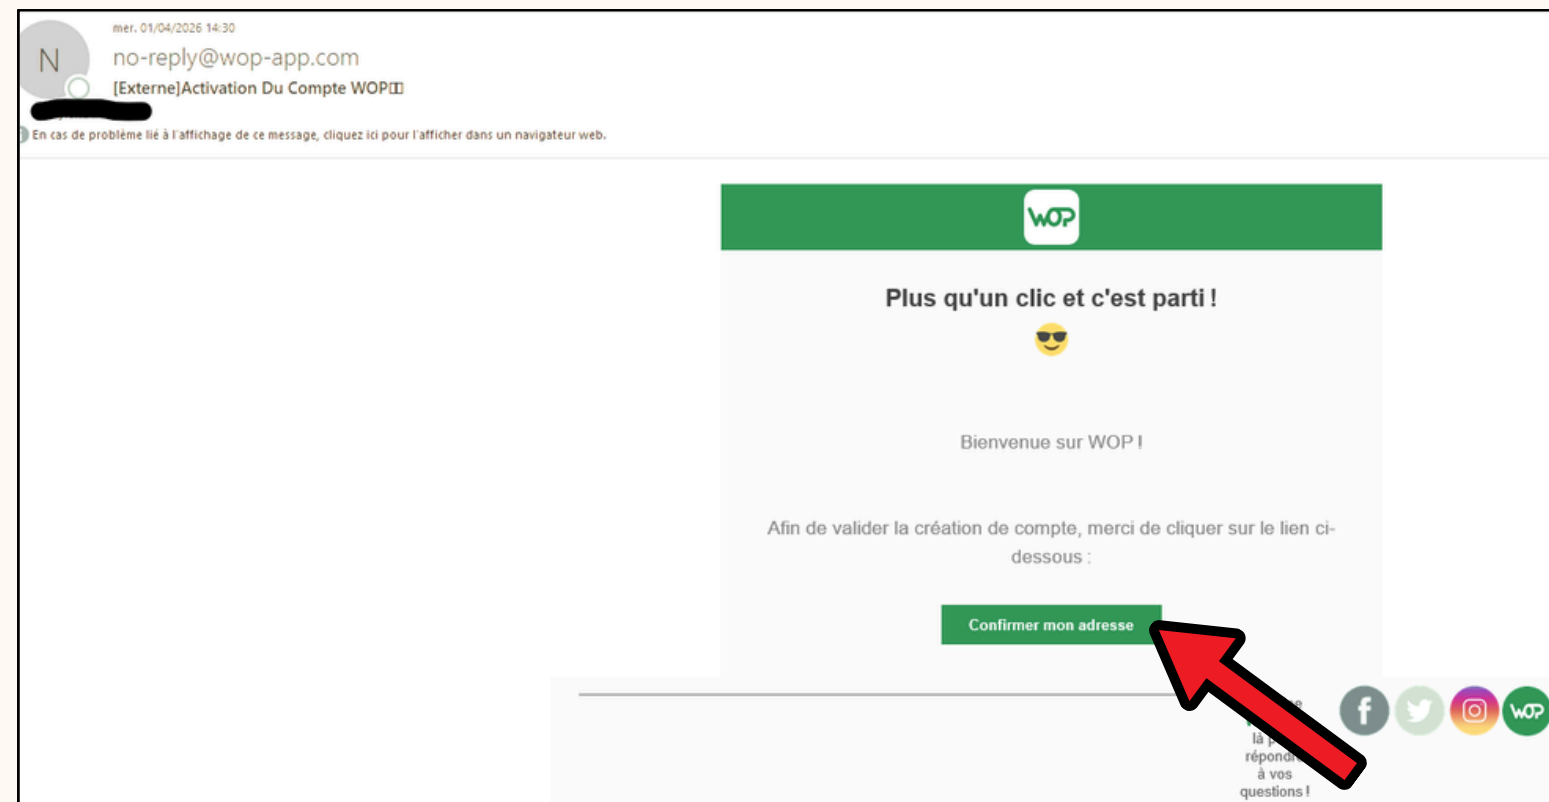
mer. 01/04/2026 14:30
no-reply@wop-app.com
[Externe]Activation Du Compte WOP

En cas de problème lié à l'affichage de ce message, cliquez ici pour l'afficher dans un navigateur web.

WOP

Plus qu'un clic et c'est parti !

😎

Bienvenue sur WOP !

Afin de valider la création de compte, merci de cliquer sur le lien ci-dessous :

Confirmer mon adresse

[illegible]
là p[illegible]
répond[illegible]
à vos
questions !

WOP